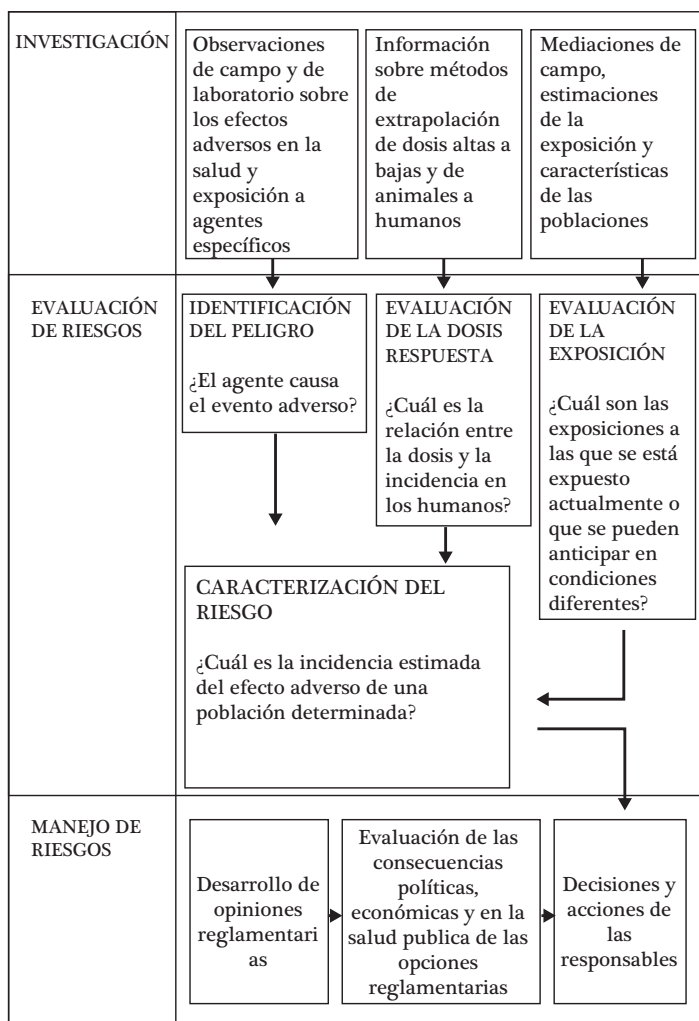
INVESTIGACIÓN

Observaciones de campo y de laboratorio sobre los efectos adversos en la salud y exposición a agentes específicos

Información sobre métodos de extrapolación de dosis altas a bajas y de animales a humanos

Mediaciones de campo, estimaciones de la exposición y características de las poblaciones

EVALUACIÓN DE RIESGOS

IDENTIFICACIÓN DEL PELIGRO

¿El agente causa el evento adverso?

EVALUACIÓN DE LA DOSIS RESPUESTA

¿Cuál es la relación entre la dosis y la incidencia en los humanos?

EVALUACIÓN DE LA EXPOSICIÓN

¿Cuál son las exposiciones a las que se está expuesto actualmente o que se pueden anticipar en condiciones diferentes?

CARACTERIZACIÓN DEL RIESGO

¿Cuál es la incidencia estimada del efecto adverso de una población determinada?

MANEJO DE RIESGOS

Desarrollo de opiniones reglamentari as

Evaluación de las consecuencias políticas, económicas y en la salud publica de las opciones reglamentarias

Decisiones y acciones de las responsables